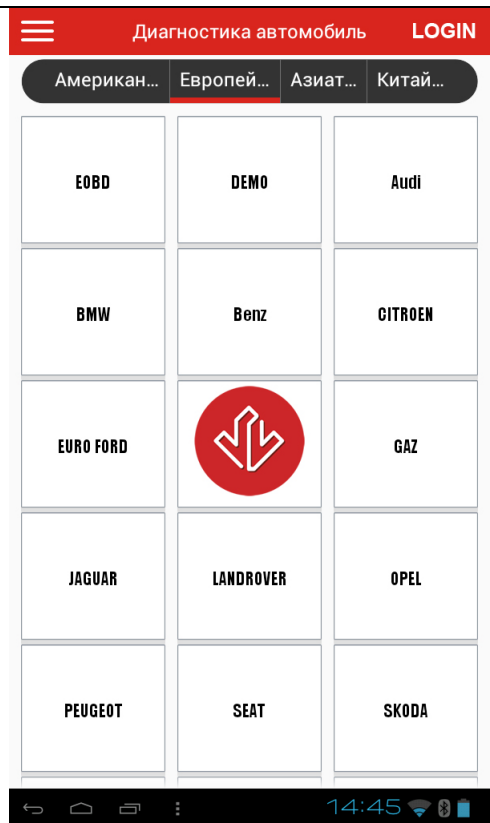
Диагностика автомобиль LOGIN

Американ... Европей... Азиат... Китай...

| EOBD | DEMO | Audi |
|---|---|---|
| BMW | Benz | CITROEN |
| EURO FORD | | GAZ |
| JAGUAR | LANDROVER | OPEL |
| PEUGEOT | SEAT | SKODA |

14:45